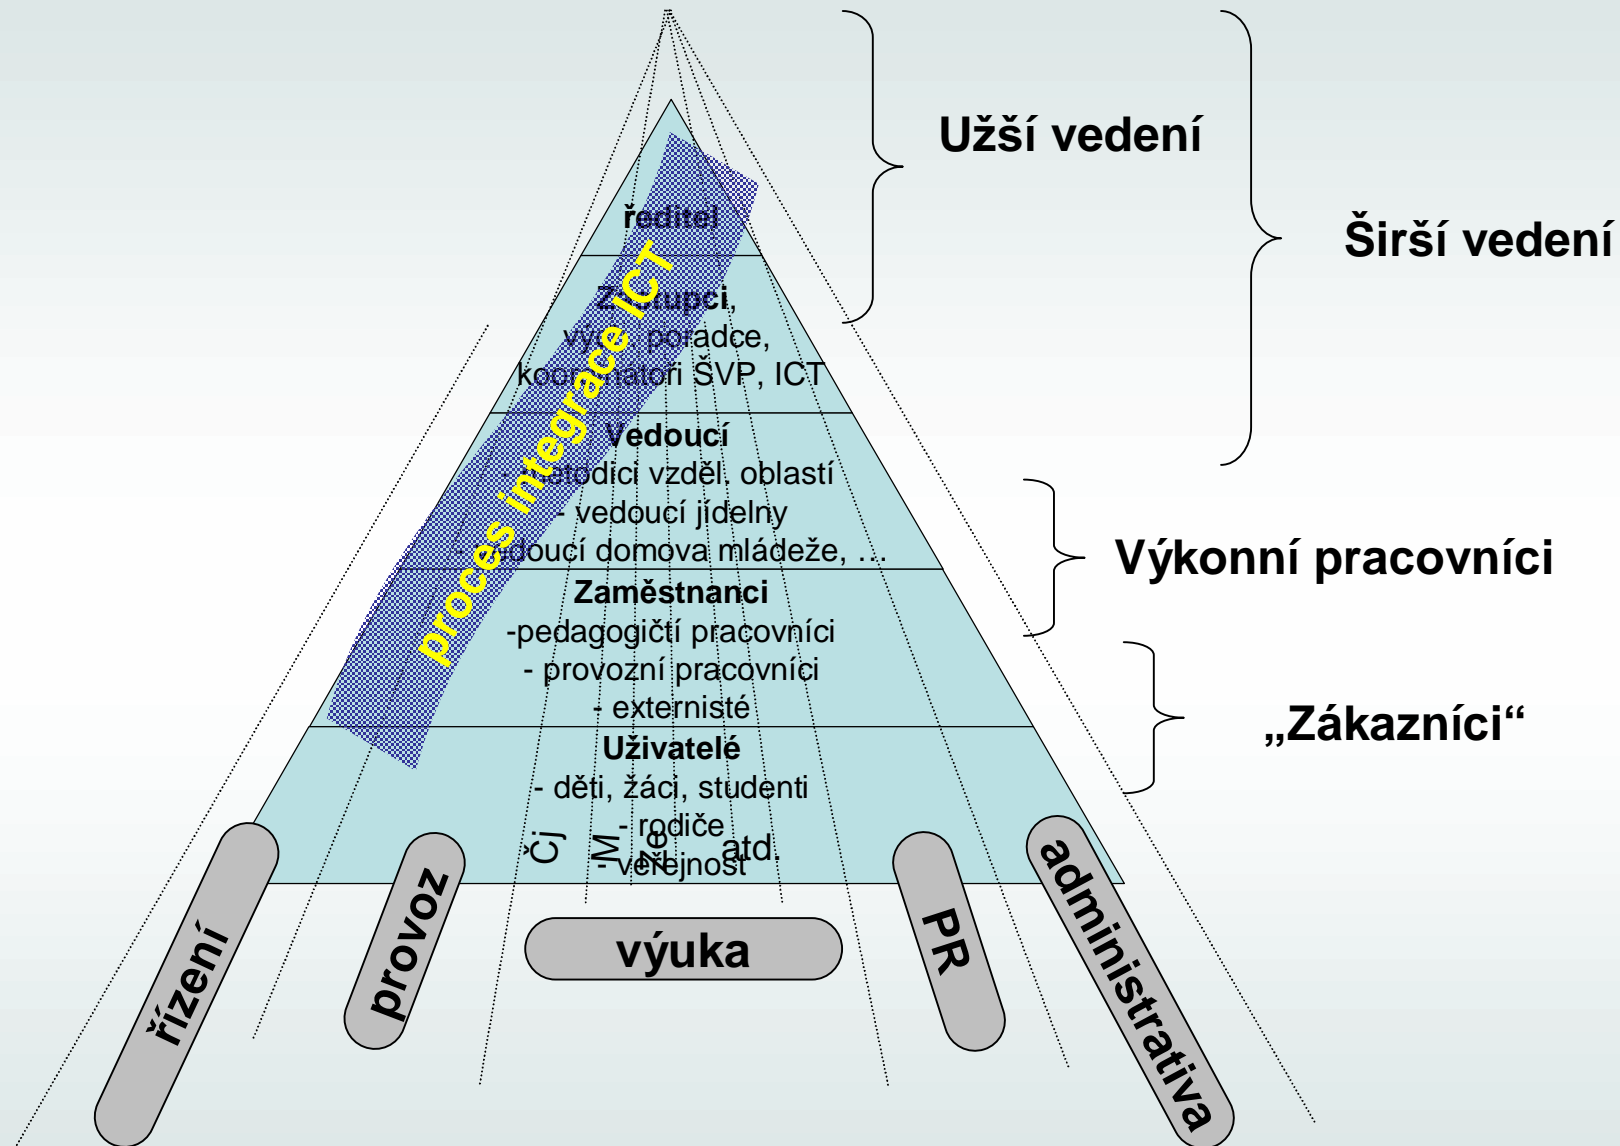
Užší vedení

Širší vedení

ředitel

Zástupci,
vých. poradce,
koordinátoři ŠVP, ICT

Vedoucí
- metodici vzděl. oblastí
- vedoucí jídelny
- vedoucí domova mládeže, …

Zaměstnanci
-pedagogičtí pracovníci
- provozní pracovníci
- externisté

Uživatelé
- děti, žáci, studenti
- rodiče
- veřejnost

proces integrace ICT

Výkonní pracovníci

„Zákazníci“

Čj

M

Ze

atd.

řízení

provoz

výuka

PR

administrativa